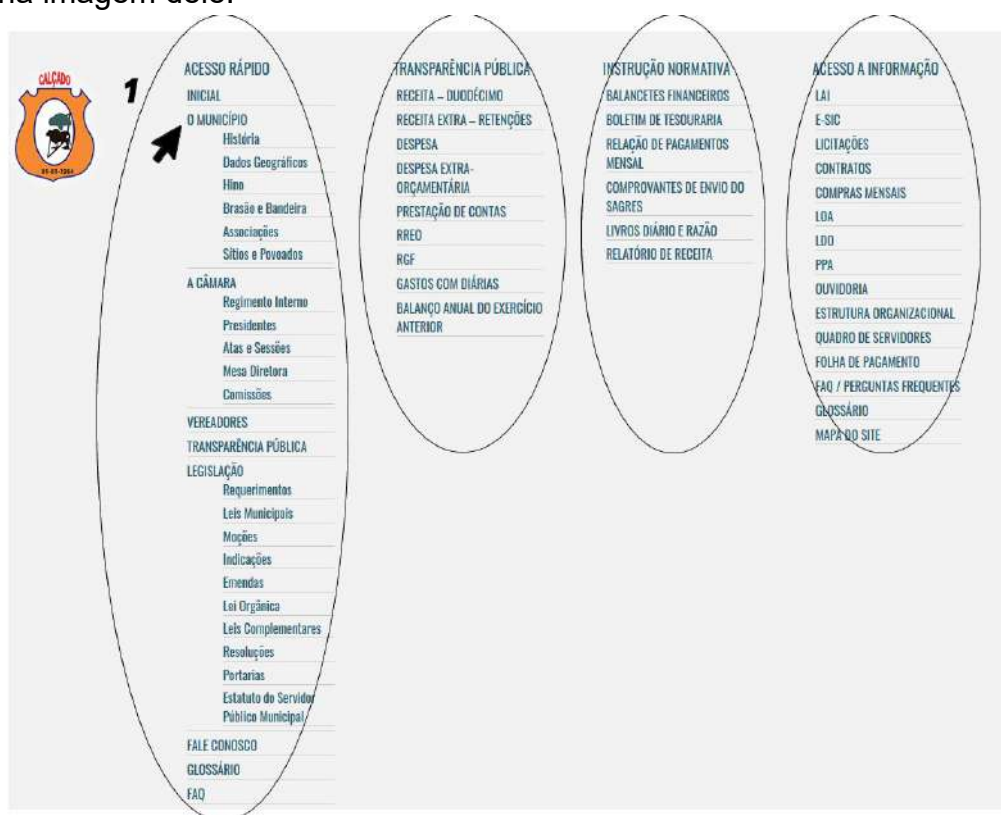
na imagem dele.

CALÇADO
01-01-1964

1

ACESSO RÁPIDO
INICIAL
O MUNICÍPIO
História
Dados Geográficos
Hino
Brasão e Bandeira
Associações
Sítios e Povoados
A CÂMARA
Regimento Interno
Presidentes
Atas e Sessões
Mesa Diretora
Comissões
VEREADORES
TRANSPARÊNCIA PÚBLICA
LEGISLAÇÃO
Requerimentos
Leis Municipais
Moções
Indicações
Emendas
Lei Orgânica
Leis Complementares
Resoluções
Portarias
Estatuto do Servidor Público Municipal
FALE CONOSCO
GLOSSÁRIO
FAQ

TRANSPARÊNCIA PÚBLICA
RECEITA – DUODÉCIMO
RECEITA EXTRA – RETENÇÕES
DESPESA
DESPESA EXTRA-ORÇAMENTÁRIA
PRESTAÇÃO DE CONTAS
RREO
RGF
GASTOS COM DIÁRIAS
BALANÇO ANUAL DO EXERCÍCIO ANTERIOR

INSTRUÇÃO NORMATIVA
BALANCETES FINANCEIROS
BOLETIM DE TESOURARIA
RELAÇÃO DE PAGAMENTOS MENSAL
COMPROVANTES DE ENVIO DO SAGRES
LIVROS DIÁRIO E RAZÃO
RELATÓRIO DE RECEITA

ACESSO A INFORMAÇÃO
LAI
E-SIC
LICITAÇÕES
CONTRATOS
COMPRAS MENSAIS
LOA
LDO
PPA
OUVIDORIA
ESTRUTURA ORGANIZACIONAL
QUADRO DE SERVIDORES
FOLHA DE PAGAMENTO
FAQ / PERGUNTAS FREQUENTES
GLOSSÁRIO
MAPA DO SITE